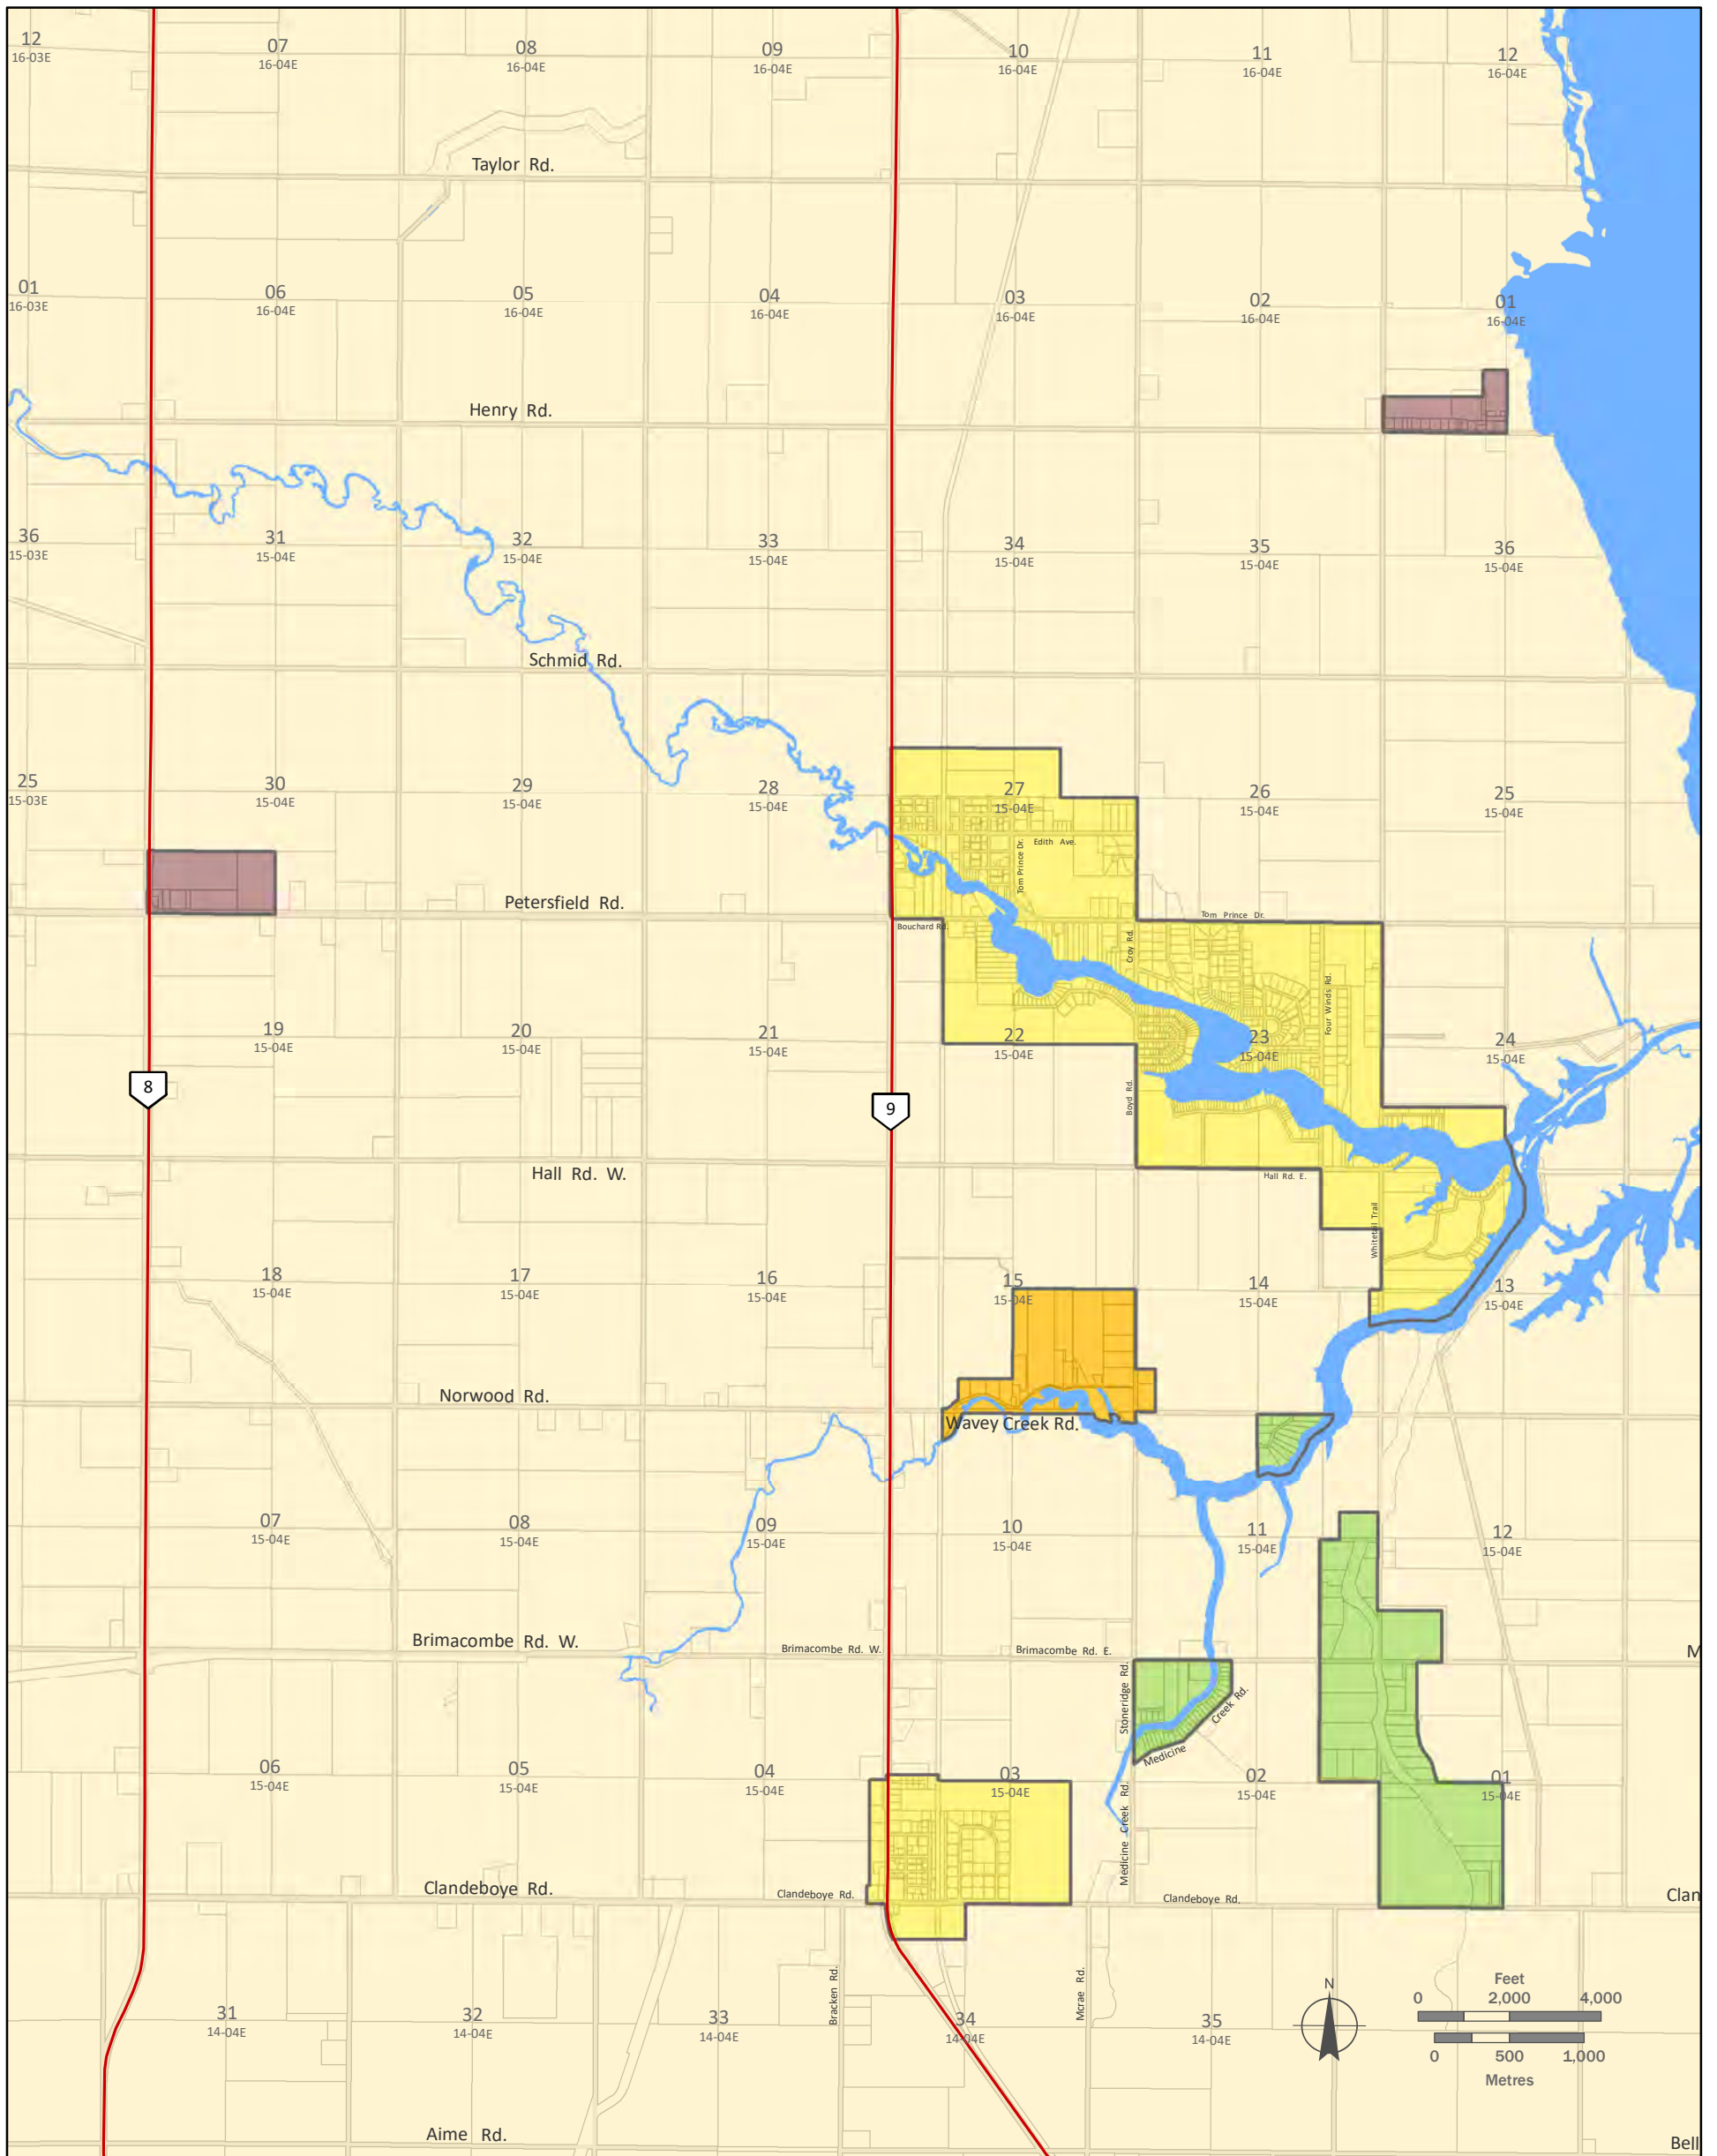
12
16-03E
07
16-04E
08
16-04E
09
16-04E
10
16-04E
11
16-04E
12
16-04E

Taylor Rd.

01
16-03E
06
16-04E
05
16-04E
04
16-04E
03
16-04E
02
16-04E
01
16-04E

Henry Rd.

36
15-03E
31
15-04E
32
15-04E
33
15-04E
34
15-04E
35
15-04E
36
15-04E

Schmid Rd.

25
15-03E
30
15-04E
29
15-04E
28
15-04E
27
15-04E
26
15-04E
25
15-04E

Edith Ave.
Tom Prince Dr.
Petersfield Rd.
Tom Prince Dr.
Bouchard Rd.
Croy Rd.
Four Winds Rd.

19
15-04E
20
15-04E
21
15-04E
22
15-04E
23
15-04E
24
15-04E

8
9
Boyd Rd.

Hall Rd. W.
Hall Rd. E.
Whitetail Trail

18
15-04E
17
15-04E
16
15-04E
15
15-04E
14
15-04E
13
15-04E

Norwood Rd.
Wavey Creek Rd.

07
15-04E
08
15-04E
09
15-04E
10
15-04E
11
15-04E
12
15-04E

Brimacombe Rd. W.
Brimacombe Rd. W.
Brimacombe Rd. E.
M
Stoneridge Rd.
Creek Rd.
Medicine

06
15-04E
05
15-04E
04
15-04E
03
15-04E
02
15-04E
01
15-04E

Medicine Creek Rd.
Clandeboye Rd.
Clandeboye Rd.
Clandeboye Rd.
Clan

Bracken Rd.
Mcrae Rd.

31
14-04E
32
14-04E
33
14-04E
34
14-04E
35
14-04E

N
Feet
0 2,000 4,000
0 500 1,000
Metres

Aime Rd.
Bell